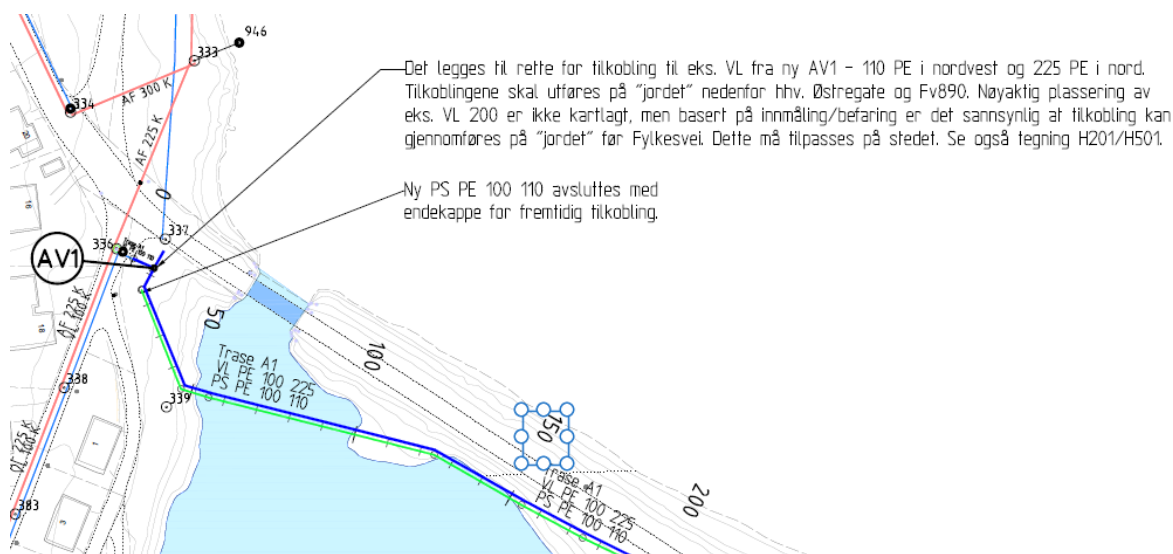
946

333

334

AF 300 K

AF 225 K

Det legges til rette for tilkobling til eks. VL fra ny AV1 - 110 PE i nordvest og 225 PE i nord. Tilkoblingene skal utføres på "jordet" nedenfor hhv. Østregate og Fv890. Nøyaktig plassering av eks. VL 200 er ikke kartlagt, men basert på innmåling/befaring er det sannsynlig at tilkobling kan gjennomføres på "jordet" før Fylkesvei. Dette må tilpasses på stedet. Se også tegning H201/H501.

Ny PS PE 100 110 avsluttes med endekappe for fremtidig tilkobling.

0

337

336

AV1

AF 225 K

VL 100 K

50

100

Trase A1
VL PE 100 225
PS PE 100 110

338

339

150

VL 225 K
VL 100 K

Trase A1
VL PE 100 225
PS PE 100 110

200

383